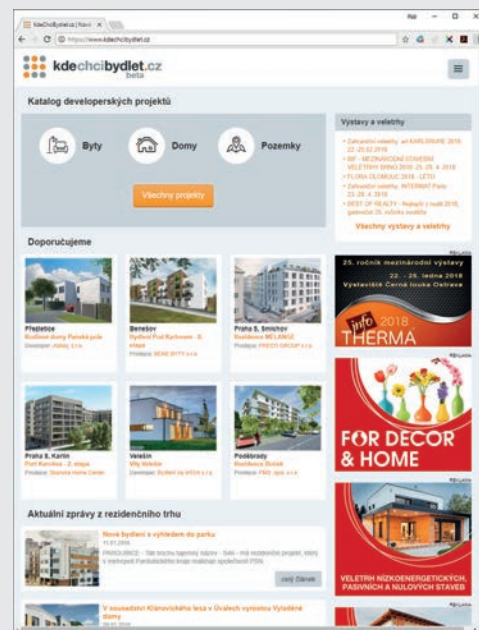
KdeChciBydlet.cz | Nové ×

https://www.kdechcibydlet.cz

kdechcibydlet.cz beta

Katalog developerských projektů

Byty

Domy

Pozemky

Všechny projekty

Výstavy a veletrhy

• Zahradní veletrh ... 2018

• IBF - MEZINÁRODNÍ STAVEBNÍ VELETRH BRNO 2018 25.-28. 4. 2018

• FLORA OLOMOUC 2018 - LÉTO

• Zahradní veletrh INTERNAT Paris 25.-28. 4. 2018

• BEST OF REALTY - Nejlepší z realit 2018 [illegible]

Všechny výstavy a veletrhy

Doporučujeme

Přezletice
Rodinné domy Panská pole
Developer: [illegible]

Benešov
Bydlení Pod Karlovem - B etapa
Prodejce: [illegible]

Praha 5, Smíchov
Rezidence MÉLANGE
Prodejce: FINEP GROUP s.r.o.

Praha 8, Karlín
Port Karolina - 2. etapa
Prodejce: Skanska Home Center

Veleslín
Vily Veleslín
Prodejce: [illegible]

Poděbrady
Rezidence Dudek
Prodejce: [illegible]

REKLAMA

25. ročník mezinárodní výstavy
22. - 25. ledna 2018
Výstaviště Černá louka Ostrava

info THERMA 2018

REKLAMA

FOR DECOR & HOME

REKLAMA

VELETRH NÍZKOENERGETICKÝCH, PASIVNÍCH A NULOVÝCH STAVEB

Aktuální zprávy z rezidenčního trhu

Nové bydlení s výhledem do parku
11.01.2018
PARDUBICE - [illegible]

celý článek

V sousedství Klánovického lesa v Úvalech vyrostou Vyladěné domy
09.01.2018